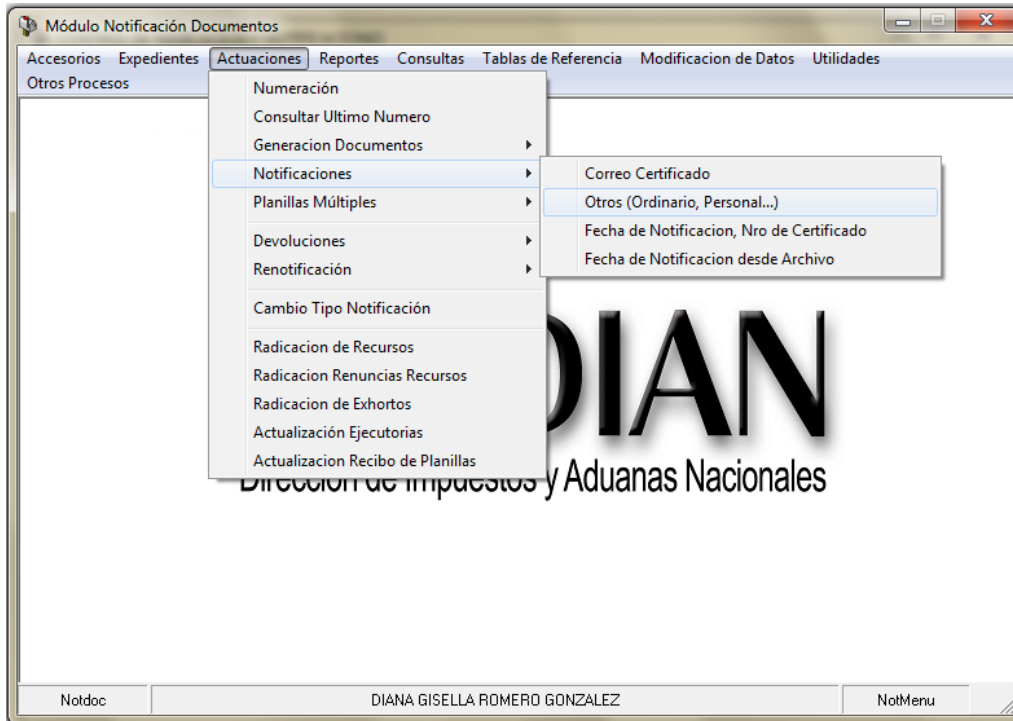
Módulo Notificación Documentos

Accesorios Expedientes Actuaciones Reportes Consultas Tablas de Referencia Modificacion de Datos Utilidades
Otros Procesos

Numeración
Consultar Ultimo Numero
Generacion Documentos
Notificaciones
Planillas Múltiples
Devoluciones
Renotificación
Cambio Tipo Notificación
Radicacion de Recursos
Radicacion Renuncias Recursos
Radicacion de Exhortos
Actualización Ejecutorias
Actualizacion Recibo de Planillas

Correo Certificado
Otros (Ordinario, Personal...)
Fecha de Notificacion, Nro de Certificado
Fecha de Notificacion desde Archivo

DIAN
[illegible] y Aduanas Nacionales

Notdoc
DIANA GISELLA ROMERO GONZALEZ
NotMenu